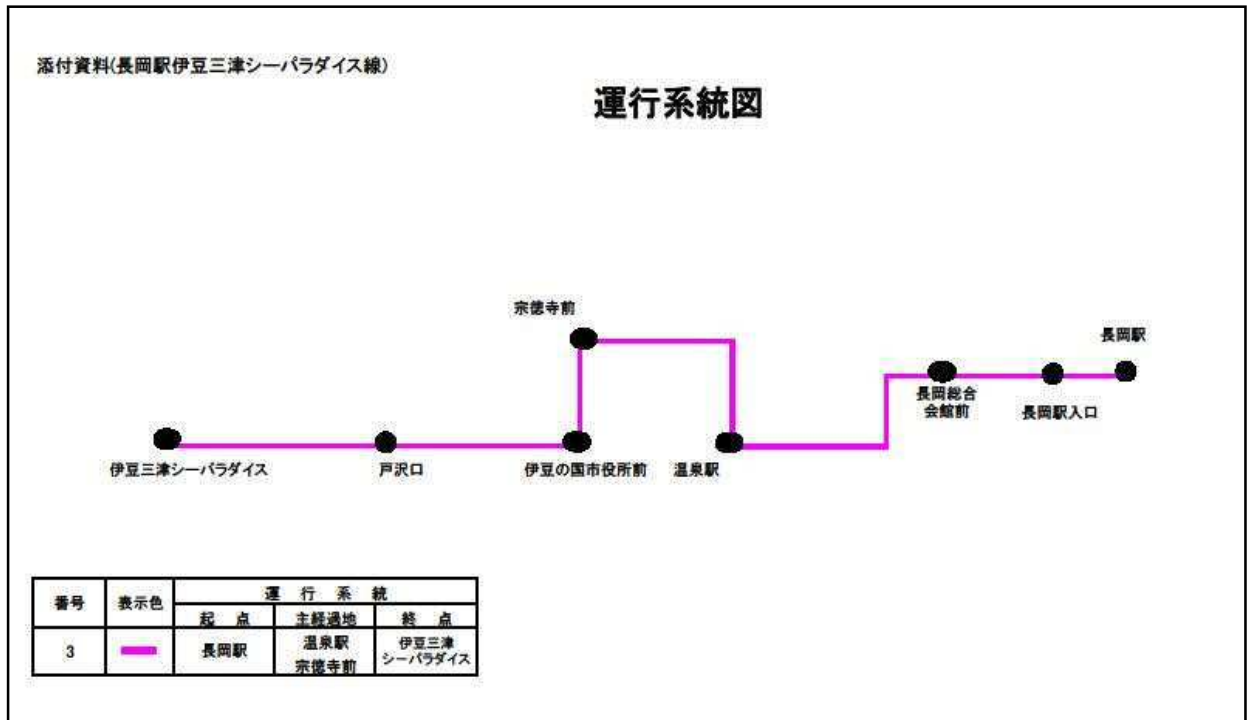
添付資料(長岡駅伊豆三津シーパラダイス線)

運行系統図

宗徳寺前

長岡駅

長岡総合会館前

長岡駅入口

伊豆三津シーパラダイス

戸沢口

伊豆の国市役所前

温泉駅

| 番号 | 表示色 | 運行系統 起点 | 運行系統 主経過地 | 運行系統 終点 |
|---|---|---|---|---|
| 3 | | 長岡駅 | 温泉駅 宗徳寺前 | 伊豆三津 シーパラダイス |